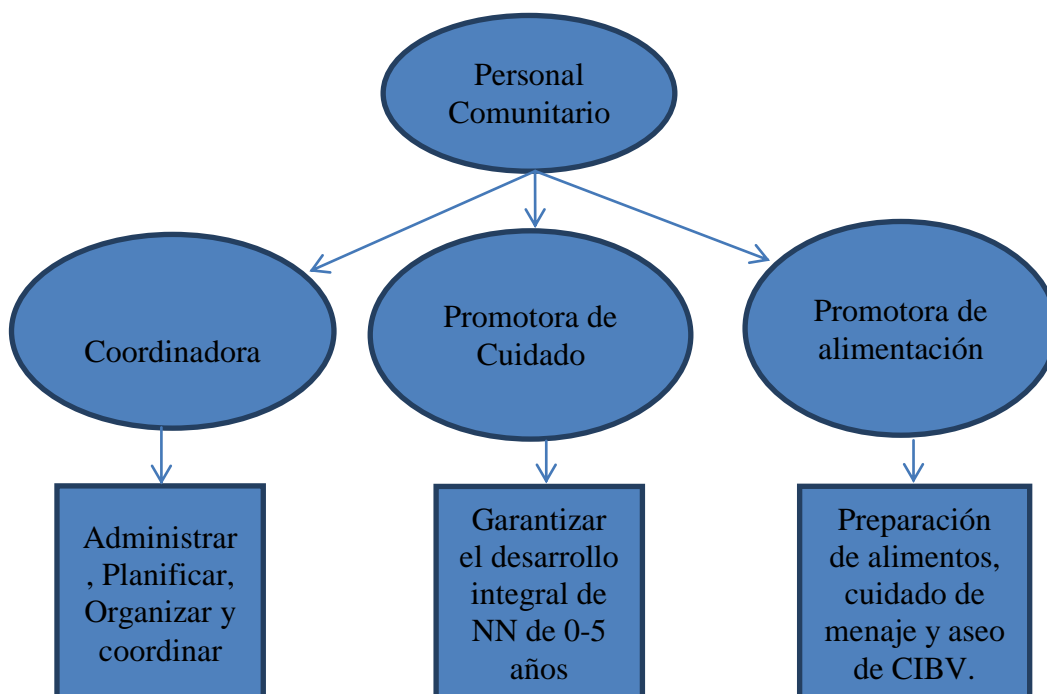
Personal Comunitario

Coordinadora

Promotora de Cuidado

Promotora de alimentación

Administrar , Planificar, Organizar y coordinar

Garantizar el desarrollo integral de NN de 0-5 años

Preparación de alimentos, cuidado de menaje y aseo de CIBV.